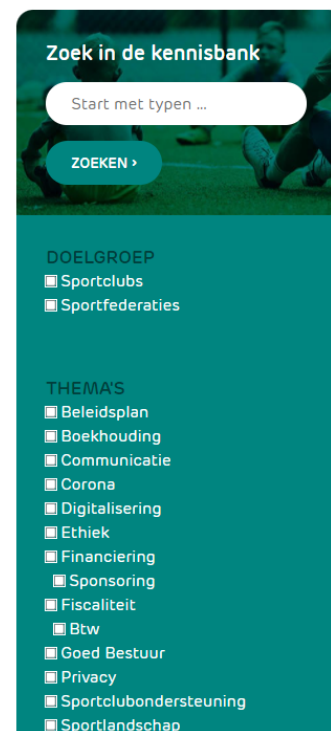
Zoek in de kennisbank

Start met typen ...

ZOEKEN ›

DOELGROEP
Sportclubs
Sportfederaties

THEMA'S
Beleidsplan
Boekhouding
Communicatie
Corona
Digitalisering
Ethiek
Financiering
Sponsoring
Fiscaliteit
Btw
Goed Bestuur
Privacy
Sportclubondersteuning
Sportlandschap